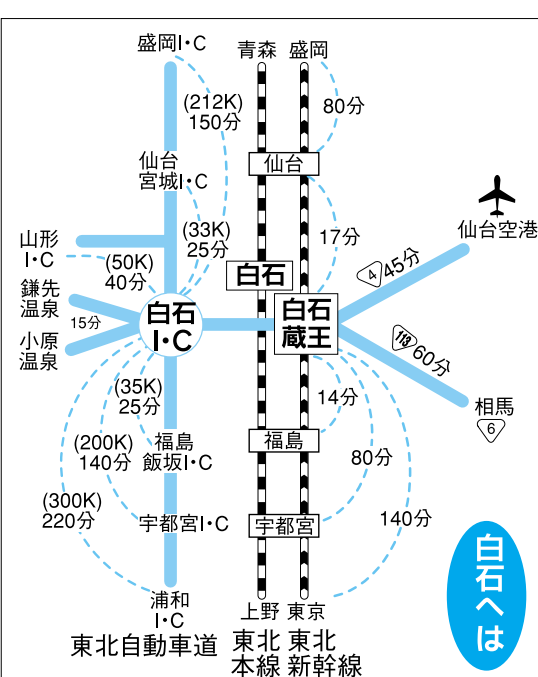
盛岡I・C
青森
盛岡
(212K)
150分
80分
仙台
仙台宮城I・C
17分
(33K)
25分
山形I・C
白石
4 45分
仙台空港
(50K)
40分
鎌先温泉
白石I・C
白石蔵王
15分
小原温泉
113 60分
(35K)
25分
14分
相馬
6
(200K)
140分
福島飯坂I・C
福島
80分
(300K)
220分
宇都宮I・C
宇都宮
140分
浦和I・C
上野
東京
東北自動車道
東北本線
東北新幹線
白石へは